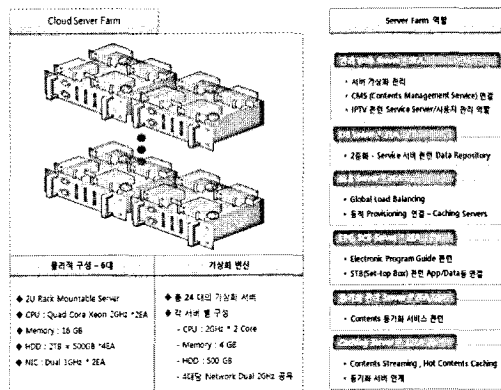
Cloud Server Farm

| 물리적 구성 - 6대 | 가상화 변신 |
|---|---|
| ◆ 2U Rack Mountable Server<br>◆ CPU : Quad Core Xeon 2GHz * 2EA<br>◆ Memory : 16 GB<br>◆ HDD : 2TB = 500GB *4EA<br>◆ NIC : Dual 1GHz * 2EA | ◆ 총 24 대의 가상화 서버<br>◆ 각 서버 별 구성<br>- CPU : 2GHz * 2 Core<br>- Memory : 4 GB<br>- HDD : 500 GB<br>- 4대당 Network Dual 2GHz 공유 |

Server Farm 역할

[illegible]
· 서버 가상화 관리
· CMS (Contents Management Service) 연결
· IPTV 관련 Service Server/사용자 관리 역할

· 2중화 - Service 서버 관련 Data Repository

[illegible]
· Global Load Balancing
· 동적 Provisioning 연결 - Caching Servers

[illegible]
· Electronic Program Guide 관련
· STB(Set-top Box) 관련 App/Data등 연결

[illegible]
· Contents 동기화 서비스 관련

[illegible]
· Contents Streaming , Hot Contents Caching
· 동기화 서버 연계